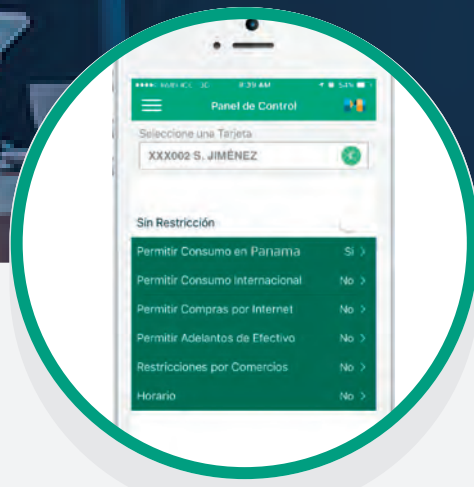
●●●●○ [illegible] 3G 8:39 AM 54%

Panel de Control

Seleccione una Tarjeta

XXX002 S. JIMÉNEZ

Sin Restricción

Permitir Consumo en Panama Si >

Permitir Consumo Internacional No >

Permitir Compras por Internet No >

Permitir Adelantos de Efectivo No >

Restricciones por Comercios No >

Horario No >